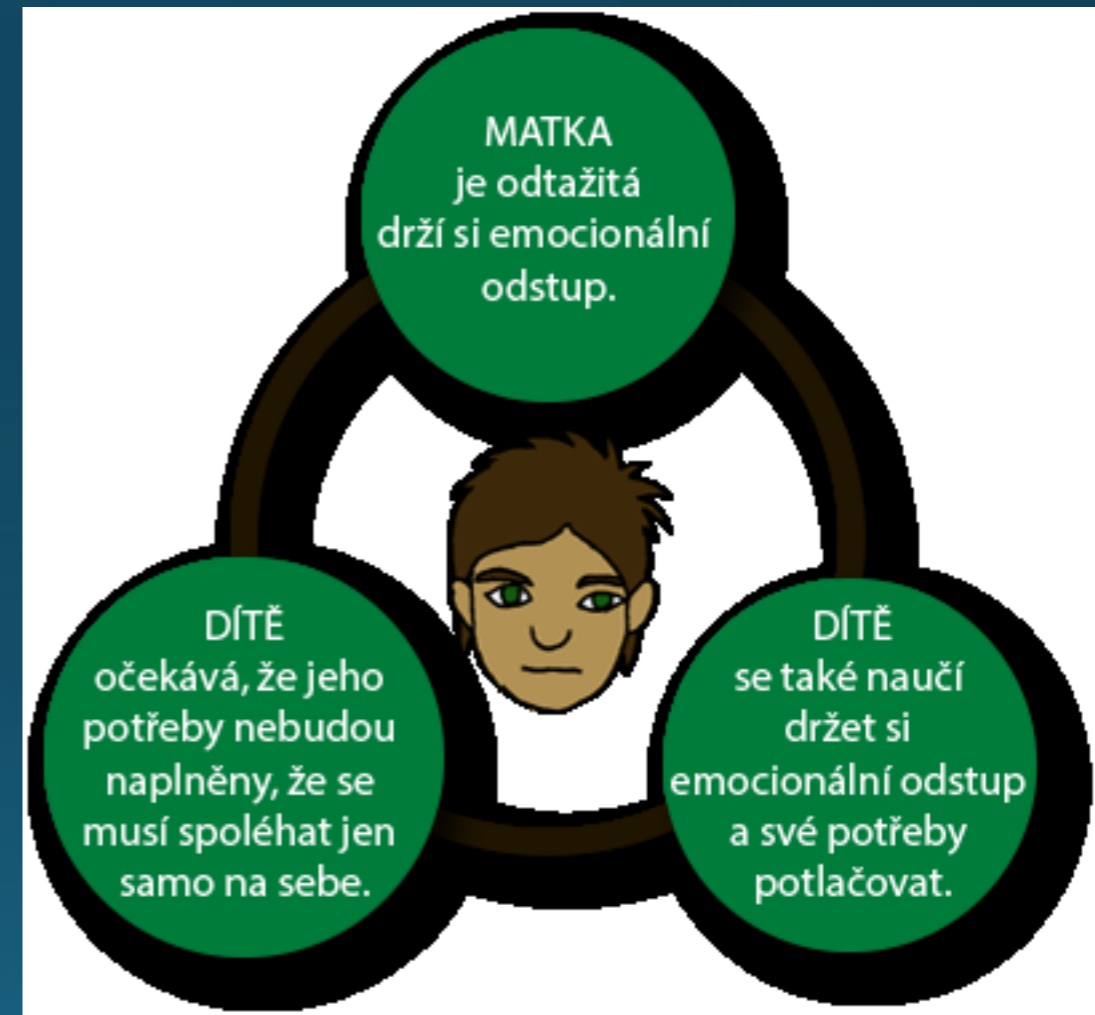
MATKA
je odtažitá
drží si emocionální
odstup.

DÍTĚ
očekává, že jeho potřeby nebudou naplněny, že se musí spoléhat jen samo na sebe.

DÍTĚ
se také naučí držet si emocionální odstup a své potřeby potlačovat.